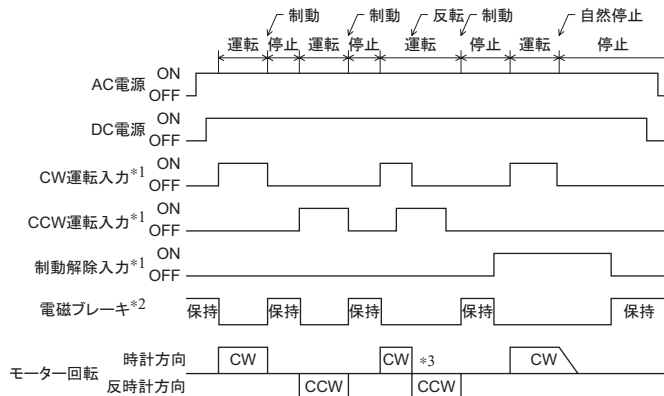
制動 制動 反転 制動 自然停止

運転 停止 運転 停止 運転 停止 運転 停止

AC電源 ON OFF

DC電源 ON OFF

CW運転入力$^{*1}$ ON OFF

CCW運転入力$^{*1}$ ON OFF

制動解除入力$^{*1}$ ON OFF

電磁ブレーキ$^{*2}$ 保持 保持 保持 保持 保持

モーター回転 時計方向 反時計方向 CW CCW CW $*3$ CCW CW